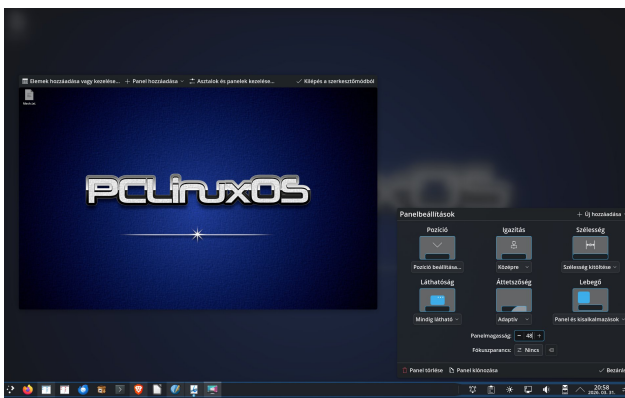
Elemek hozzáadása vagy kezelése... + Panel hozzáadása ⌄ Asztalok és panelek kezelése... ✓ Kilépés a szerkesztőmódból

PCLinuxOS

Panelbeállítások + Új hozzáadása

Pozíció

Igazítás

Szélesség

Pozíció beállítása...

Középre

Szélesség kitöltése

Láthatóság

Áttetszőség

Lebegő

Mindig látható

Adaptív

Panel és kisalkalmazások

Panelmagasság: − 48 +

Fókuszparancs: Nincs

Panel törlése Panel klónozása

✓ Bezárás

20:58
2026. 03. 31.